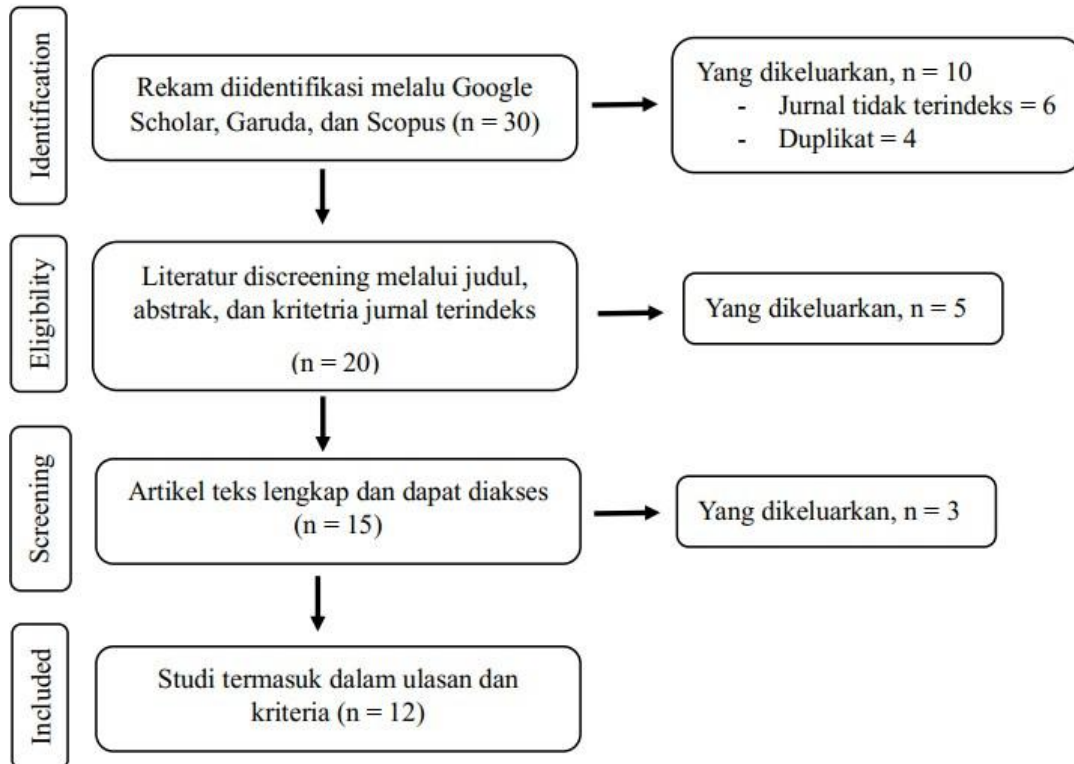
Identification

Rekam diidentifikasi melalu Google Scholar, Garuda, dan Scopus (n = 30)

Yang dikeluarkan, n = 10
- Jurnal tidak terindeks = 6
- Duplikat = 4

Eligibility

Literatur discreening melalui judul, abstrak, dan kritetria jurnal terindeks

(n = 20)

Yang dikeluarkan, n = 5

Screening

Artikel teks lengkap dan dapat diakses (n = 15)

Yang dikeluarkan, n = 3

Included

Studi termasuk dalam ulasan dan kriteria (n = 12)